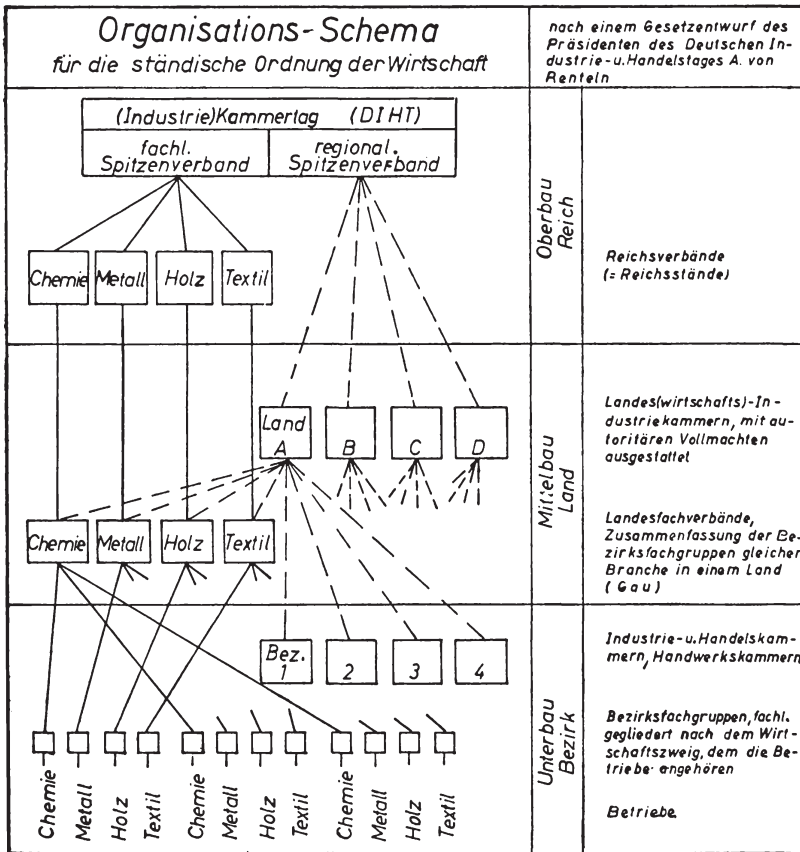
Organisations-Schema
für die ständische Ordnung der Wirtschaft

nach einem Gesetzentwurf des Präsidenten des Deutschen Industrie- u. Handelstages A. von Renteln

(Industrie)Kammertag (DIHT)

fachl. Spitzenverband

regional. Spitzenverband

Chemie

Metall

Holz

Textil

Oberbau Reich

Reichsverbände (= Reichsstände)

Land A

B

C

D

Mittelbau Land

Landes(wirtschafts)-Industriekammern, mit autoritären Vollmachten ausgestattet

Chemie

Metall

Holz

Textil

Landesfachverbände, Zusammenfassung der Bezirksfachgruppen gleicher Branche in einem Land (Gau)

Bez. 1

2

3

4

Industrie- u. Handelskammern, Handwerkskammern

Unterbau Bezirk

Bezirksfachgruppen, fachl. gegliedert nach dem Wirtschaftszweig, dem die Betriebe angehören

Chemie

Metall

Holz

Textil

Chemie

Metall

Holz

Textil

Chemie

Metall

Holz

Textil

Betriebe